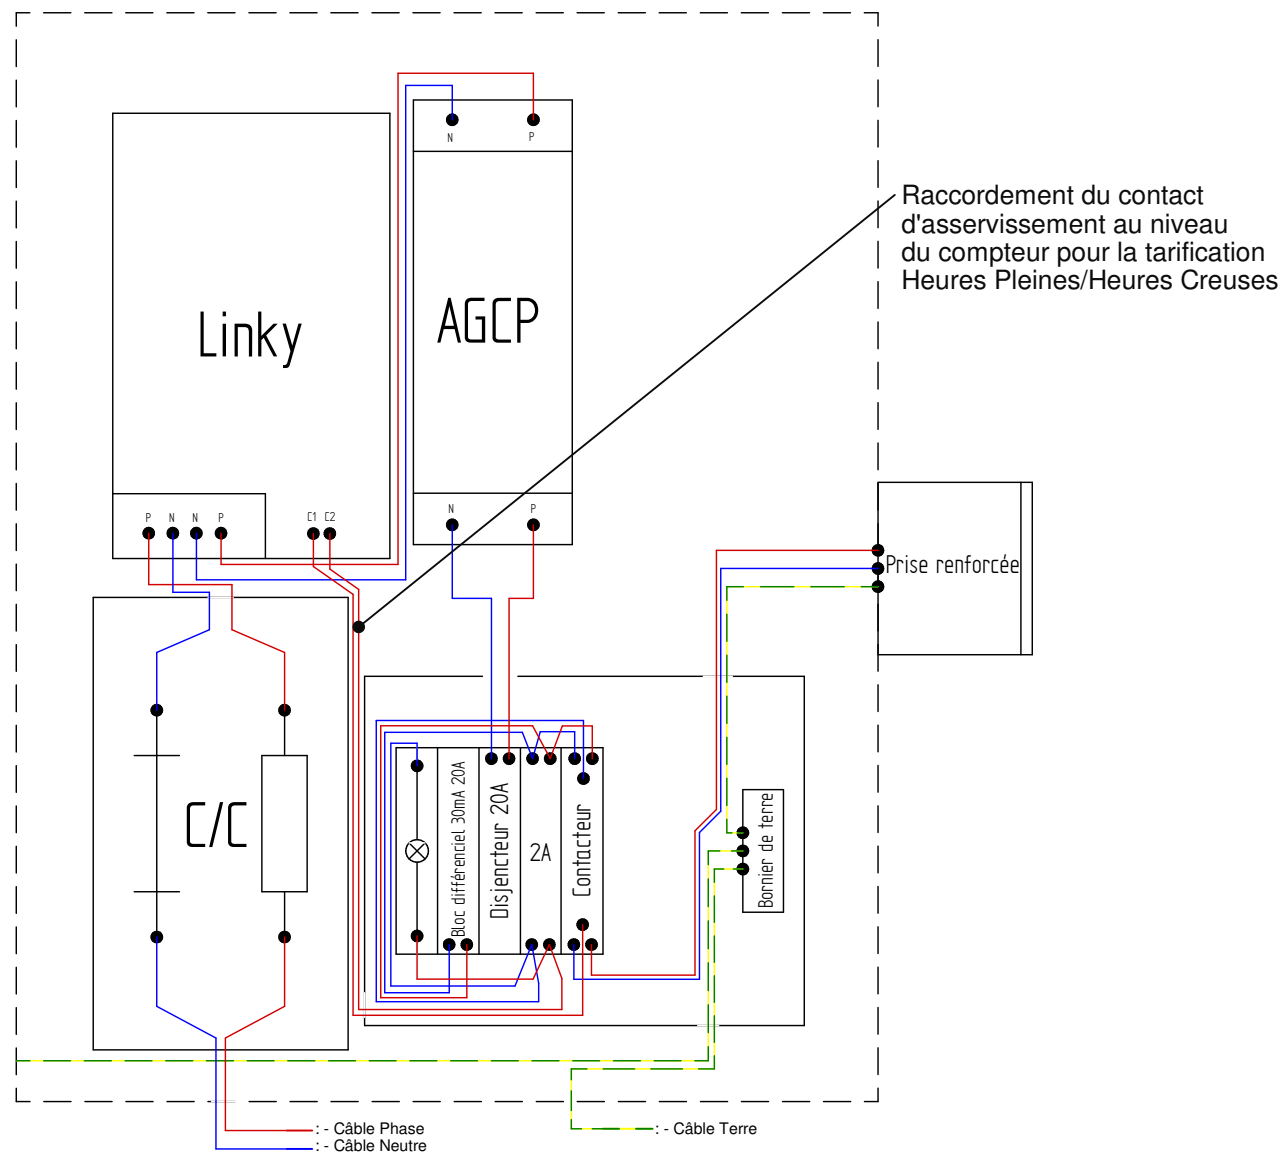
Raccordement du contact d'asservissement au niveau du compteur pour la tarification Heures Pleines/Heures Creuses

N P

Linky

AGCP

P N N P C1 C2

N P

Prise renforcée

C/C

Bloc différenciel 30mA 20A

Disjoncteur 20A

2A

Contacteur

Bornier de terre

: - Câble Phase
: - Câble Neutre
: - Câble Terre